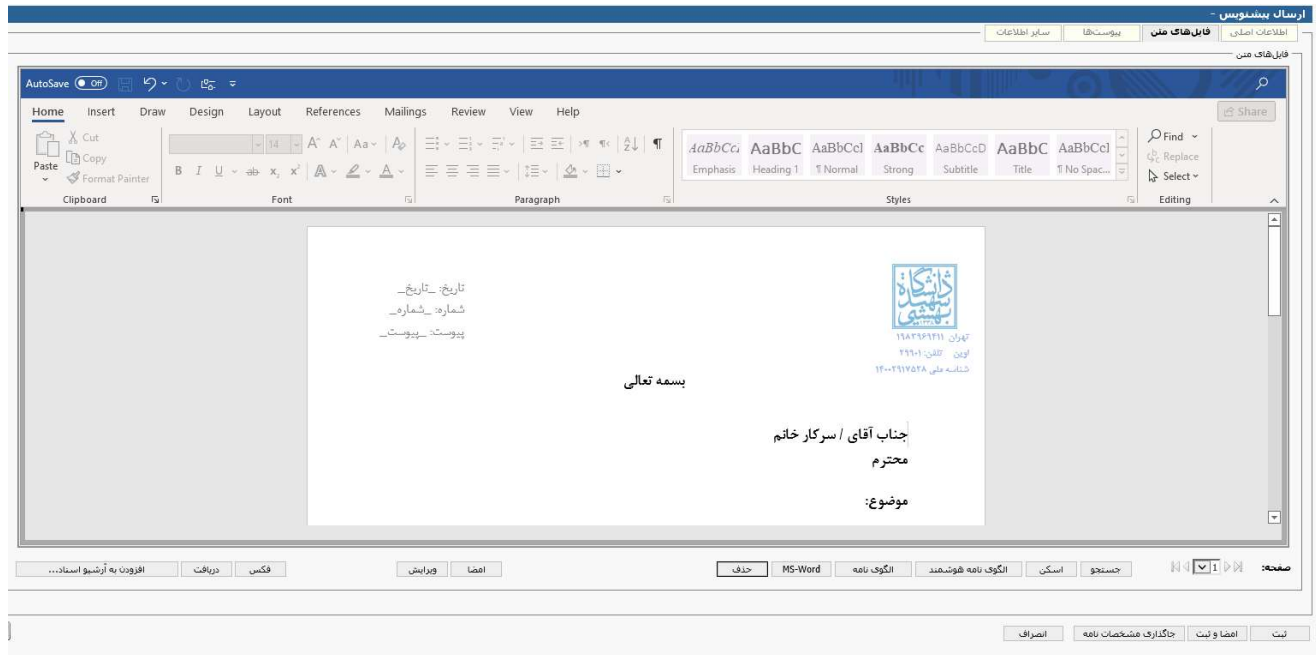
ارسال پیشنویس -
اطلاعات اصلی | فایل‌های متن | پیوست‌ها | سایر اطلاعات
فایل‌های متن

AutoSave Off

Home Insert Draw Design Layout References Mailings Review View Help
Share

Paste
Cut
Copy
Format Painter
Clipboard

14
Font

Paragraph

AaBbCcI Emphasis
AaBbC Heading 1
AaBbCcI ¶ Normal
AaBbCc Strong
AaBbCcD Subtitle
AaBbC Title
AaBbCcI ¶ No Spac...
Styles

Find
Replace
Select
Editing

دانشگاه شهید بهشتی
تهران ۱۹۸۳۹۶۹۴۱۱
اوین تلفن: ۲۹۹۰۱
شناسه ملی ۱۴۰۰۲۹۱۷۵۲۸

تاریخ: _تاریخ_
شماره: _شماره_
پیوست: _پیوست_

بسمه تعالی

جناب آقای / سرکار خانم
محترم

موضوع:

صفحه: 1
جستجو | اسکن | الگوی نامه هوشمند | الگوی نامه | MS-Word | حذف
امضا | ویرایش
فکس | دریافت | افزودن به آرشیو اسناد...

ثبت | امضا و ثبت | جاگذاری مشخصات نامه | انصراف